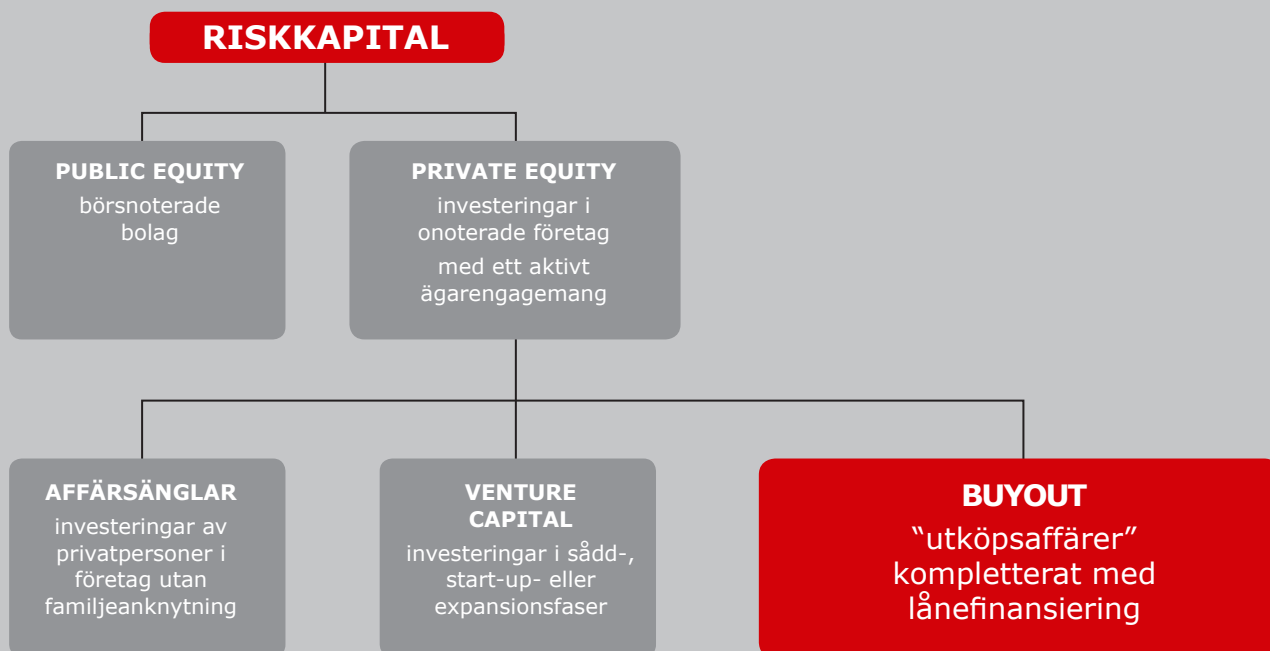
RISKKAPITAL

PUBLIC EQUITY
börsnoterade bolag

PRIVATE EQUITY
investeringar i onoterade företag
med ett aktivt ägarengagemang

AFFÄRSÄNGLAR
investeringar av privatpersoner i företag utan familjeanknytning

VENTURE CAPITAL
investeringar i sådd-, start-up- eller expansionsfaser

BUYOUT
“utköpsaffärer” kompletterat med lånefinansiering